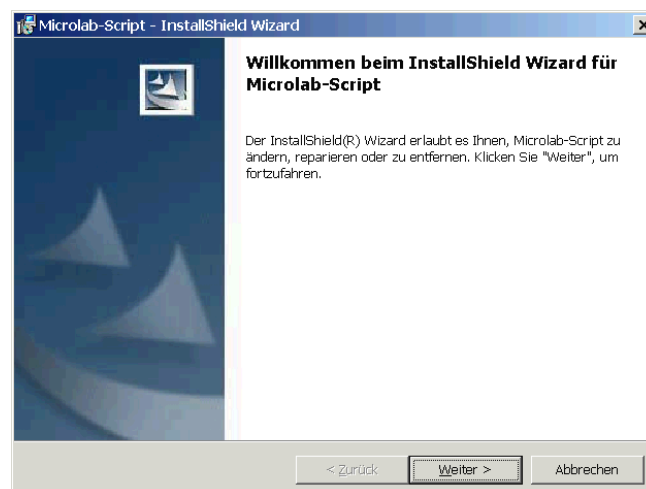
Microlab-Script - InstallShield Wizard

Willkommen beim InstallShield Wizard für Microlab-Script

Der InstallShield(R) Wizard erlaubt es Ihnen, Microlab-Script zu ändern, reparieren oder zu entfernen. Klicken Sie "Weiter", um fortzufahren.

< Zurück
Weiter >
Abbrechen